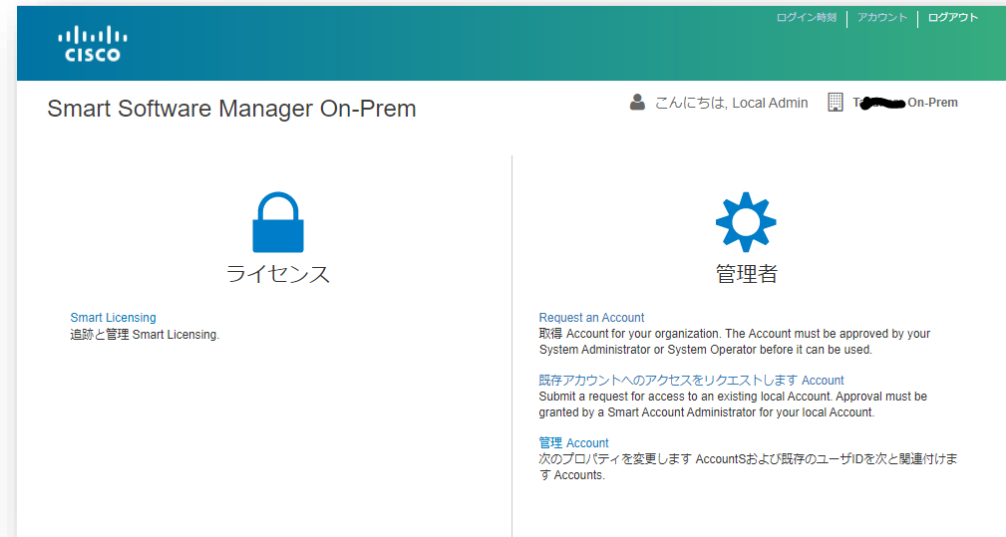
CISCO

ログイン時刻 | アカウント | ログアウト

Smart Software Manager On-Prem

こんにちは, Local Admin

T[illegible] On-Prem

ライセンス

Smart Licensing
追跡と管理 Smart Licensing.

管理者

Request an Account
取得 Account for your organization. The Account must be approved by your System Administrator or System Operator before it can be used.

既存アカウントへのアクセスをリクエストします Account
Submit a request for access to an existing local Account. Approval must be granted by a Smart Account Administrator for your local Account.

管理 Account
次のプロパティを変更します AccountSおよび既存のユーザIDを次と関連付けます Accounts.